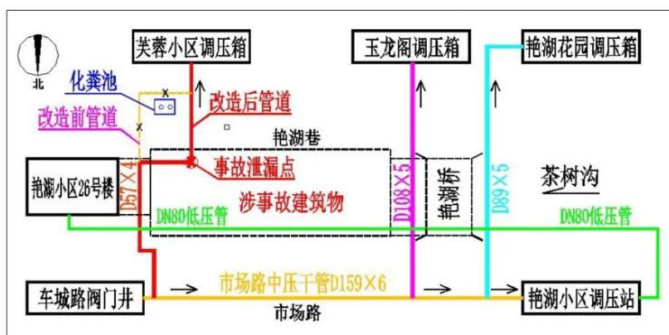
北

芙蓉小区调压箱

玉龙阁调压箱

艳湖花园调压箱

化粪池

改造前管道

改造后管道

艳湖巷

艳湖小区26号楼

D57×4

事故泄漏点

涉事故建筑物

D108×5

艳湖桥

D89×5

茶树沟

DN80低压管

DN80低压管

车城路阀门井

市场路中压干管D159×6

市场路

艳湖小区调压站